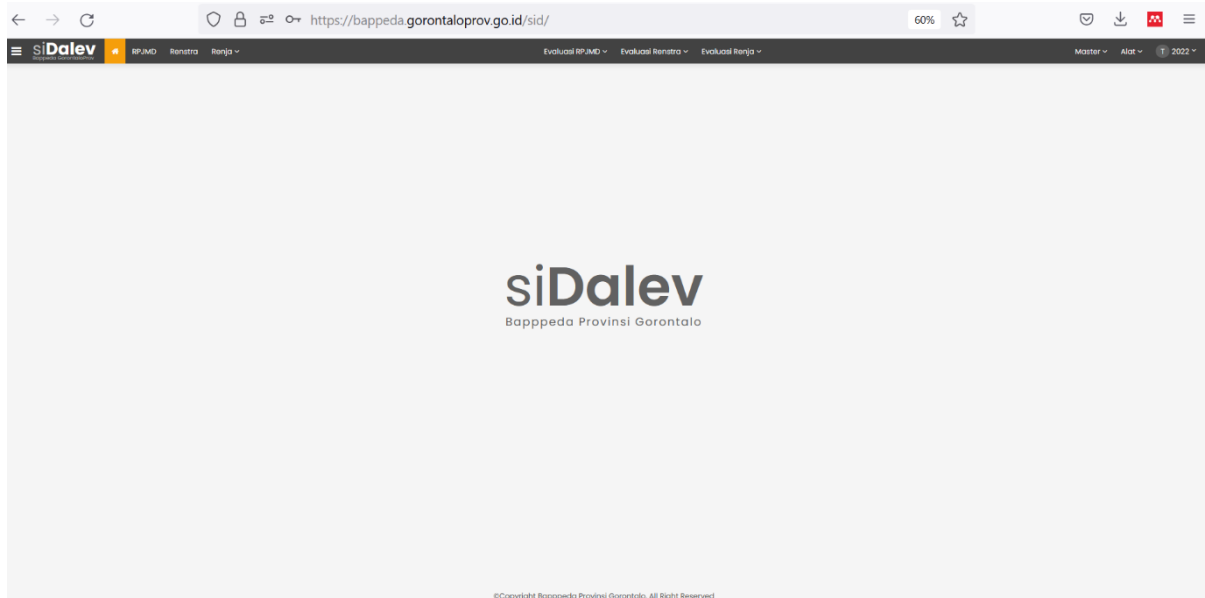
https://bappeda.gorontaloprov.go.id/sid/

60%

siDalev
Bappeda GorontaloProv

RPJMD Renstra Renja

Evaluasi RPJMD Evaluasi Renstra Evaluasi Renja

Master Alat T 2022

siDalev
Bapppeda Provinsi Gorontalo

©Copyright Bappeda Provinsi Gorontalo. All Right Reserved